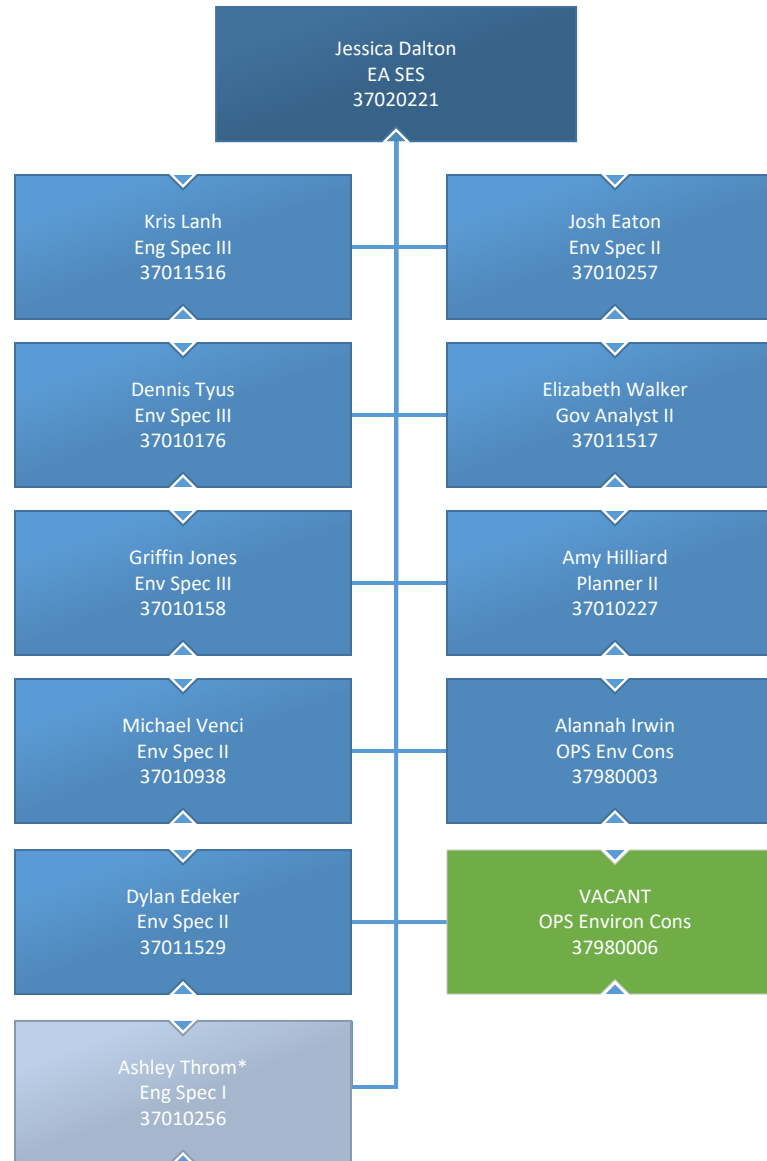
Jessica Dalton
EA SES
37020221

Kris Lanh
Eng Spec III
37011516

Josh Eaton
Env Spec II
37010257

Dennis Tyus
Env Spec III
37010176

Elizabeth Walker
Gov Analyst II
37011517

Griffin Jones
Env Spec III
37010158

Amy Hilliard
Planner II
37010227

Michael Venci
Env Spec II
37010938

Alannah Irwin
OPS Env Cons
37980003

Dylan Edeker
Env Spec II
37011529

VACANT
OPS Environ Cons
37980006

Ashley Throm*
Eng Spec I
37010256